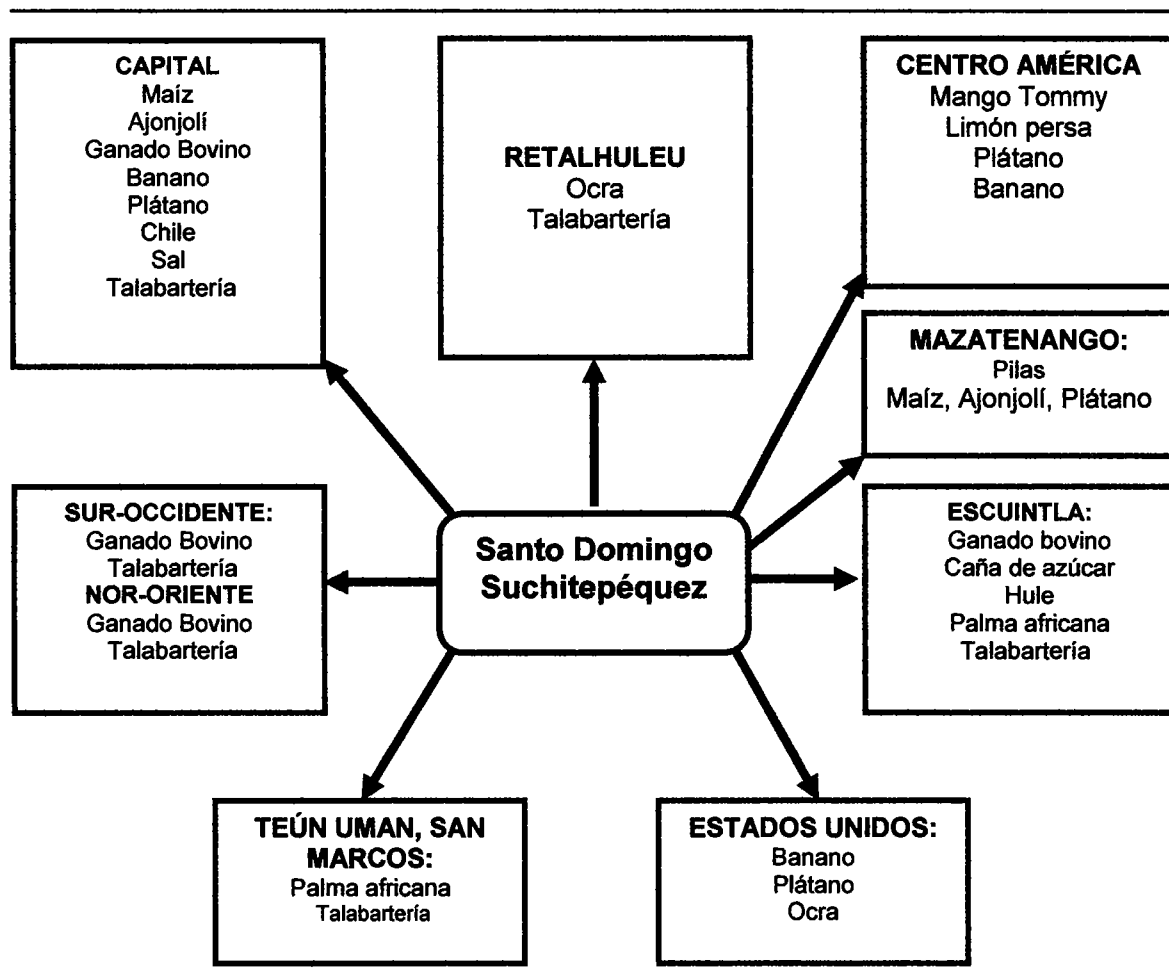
CAPITAL
Maíz
Ajonjolí
Ganado Bovino
Banano
Plátano
Chile
Sal
Talabartería

RETALHULEU
Ocra
Talabartería

CENTRO AMÉRICA
Mango Tommy
Limón persa
Plátano
Banano

MAZATENANGO:
Pilas
Maíz, Ajonjolí, Plátano

SUR-OCCIDENTE:
Ganado Bovino
Talabartería
NOR-ORIENTE
Ganado Bovino
Talabartería

Santo Domingo Suchitepéquez

ESCUINTLA:
Ganado bovino
Caña de azúcar
Hule
Palma africana
Talabartería

TEÚN UMAN, SAN MARCOS:
Palma africana
Talabartería

ESTADOS UNIDOS:
Banano
Plátano
Ocra